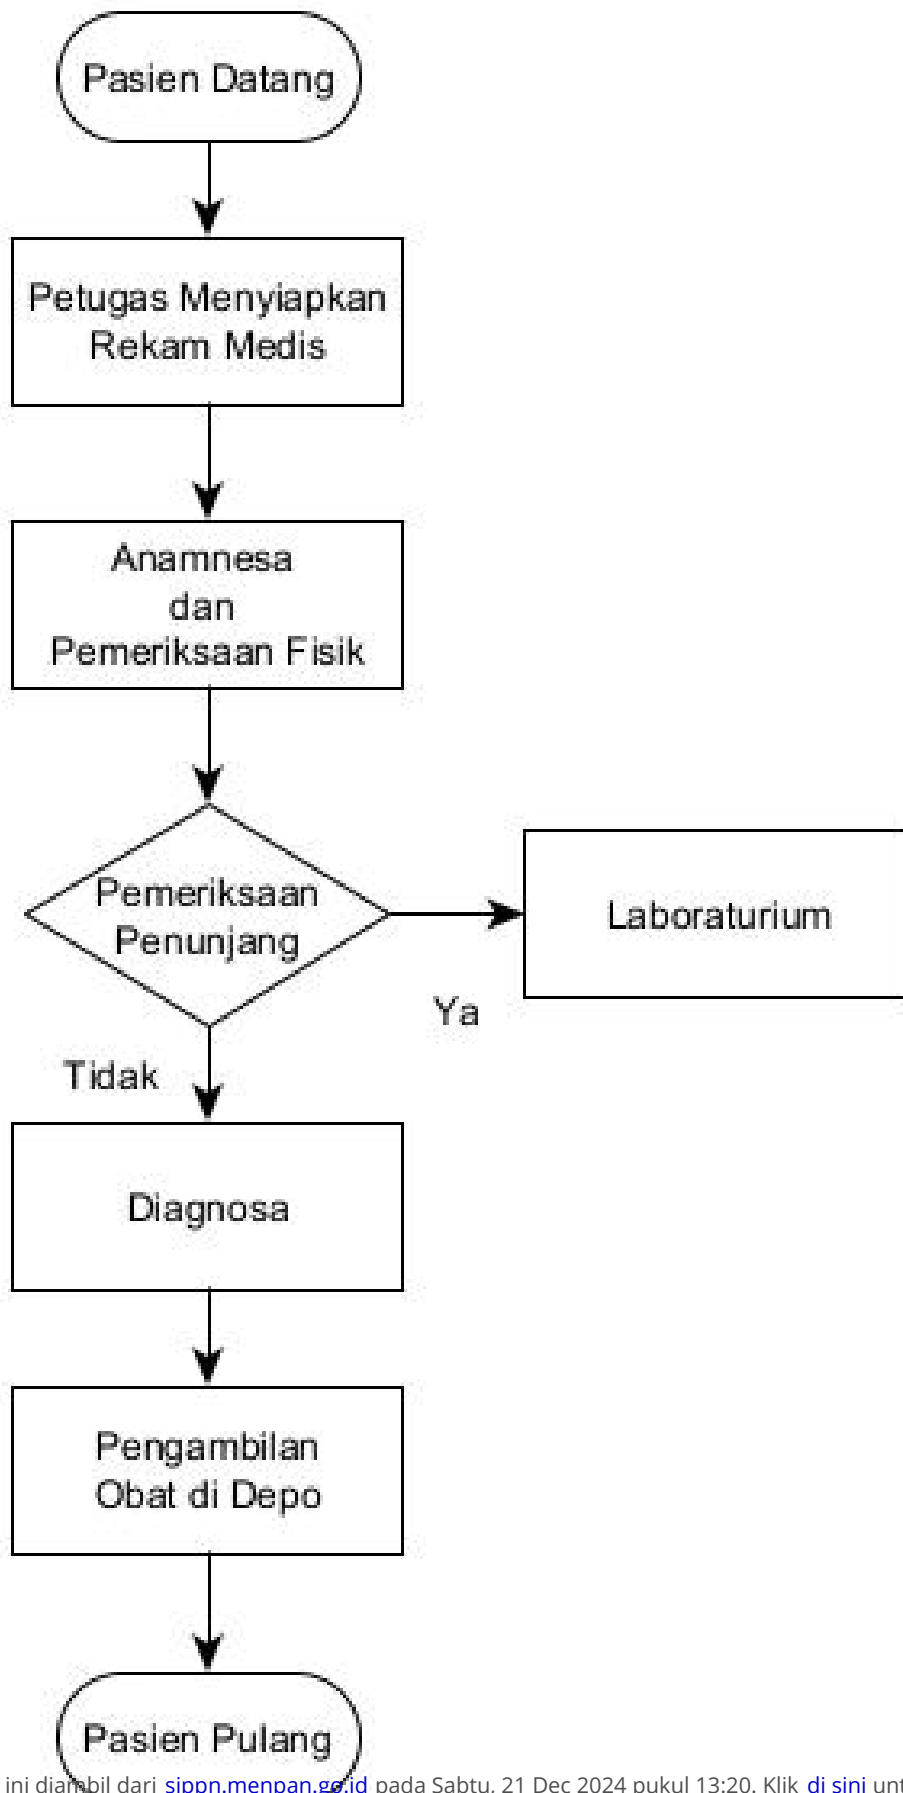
Pasien Datang

Petugas Menyiapkan Rekam Medis

Anamnesa dan Pemeriksaan Fisik

Pemeriksaan Penunjang

Laboraturium

Ya

Tidak

Diagnosa

Pengambilan Obat di Depo

Pasien Pulang

ini diambil dari sippn.menpan.go.id pada Sabtu, 21 Dec 2024 pukul 13:20. Klik di sini unt